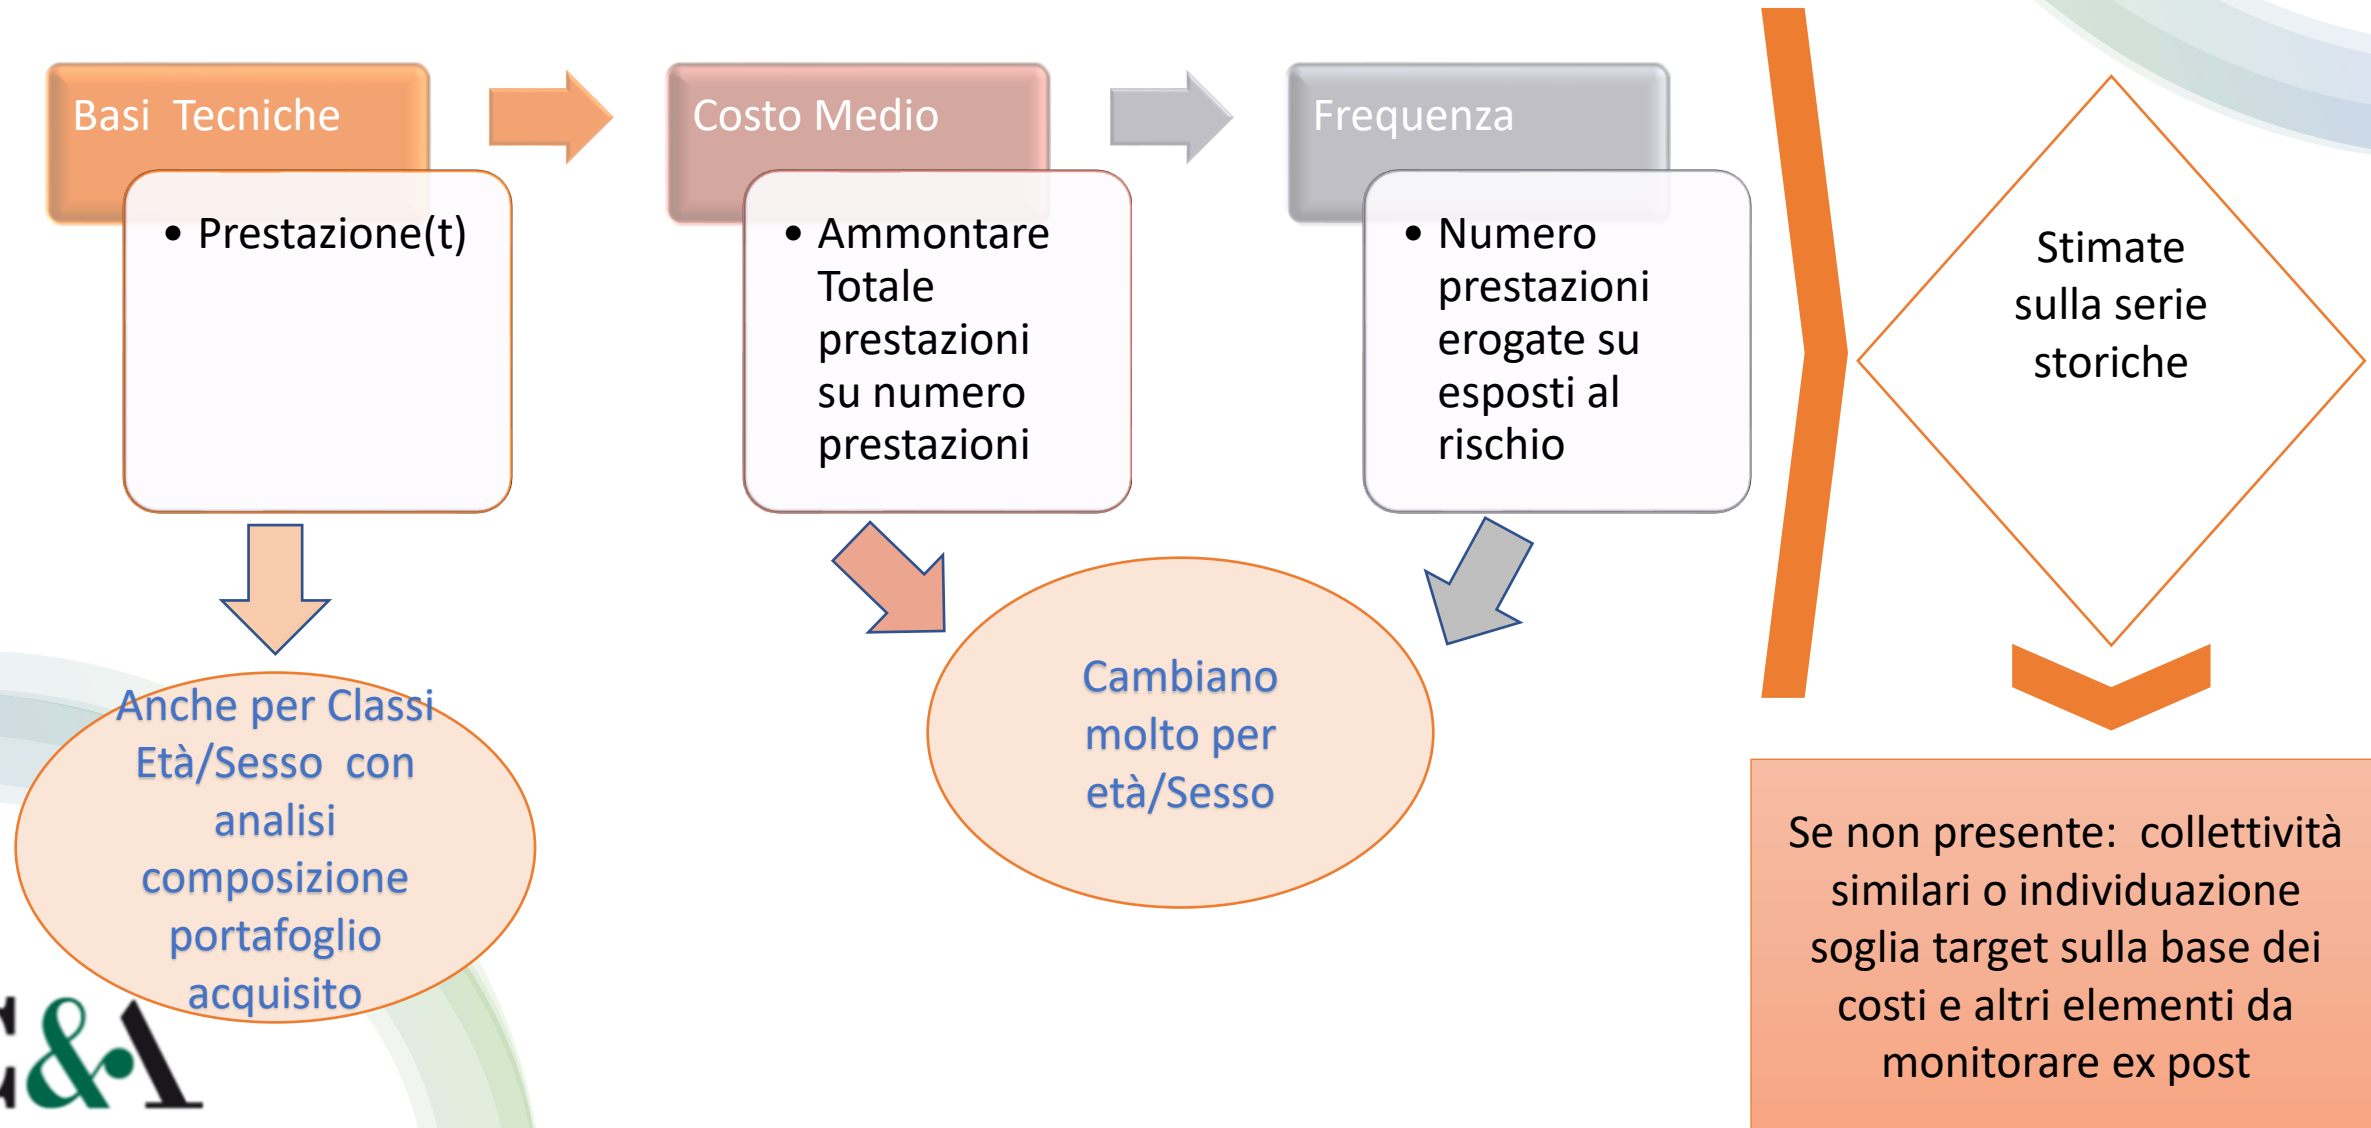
Basi Tecniche

• Prestazione(t)

Costo Medio

• Ammontare Totale prestazioni su numero prestazioni

Frequenza

• Numero prestazioni erogate su esposti al rischio

Stimate sulla serie storiche

Anche per Classi Età/Sesso con analisi composizione portafoglio acquisito

Cambiano molto per età/Sesso

Se non presente: collettività similari o individuazione soglia target sulla base dei costi e altri elementi da monitorare ex post

&A